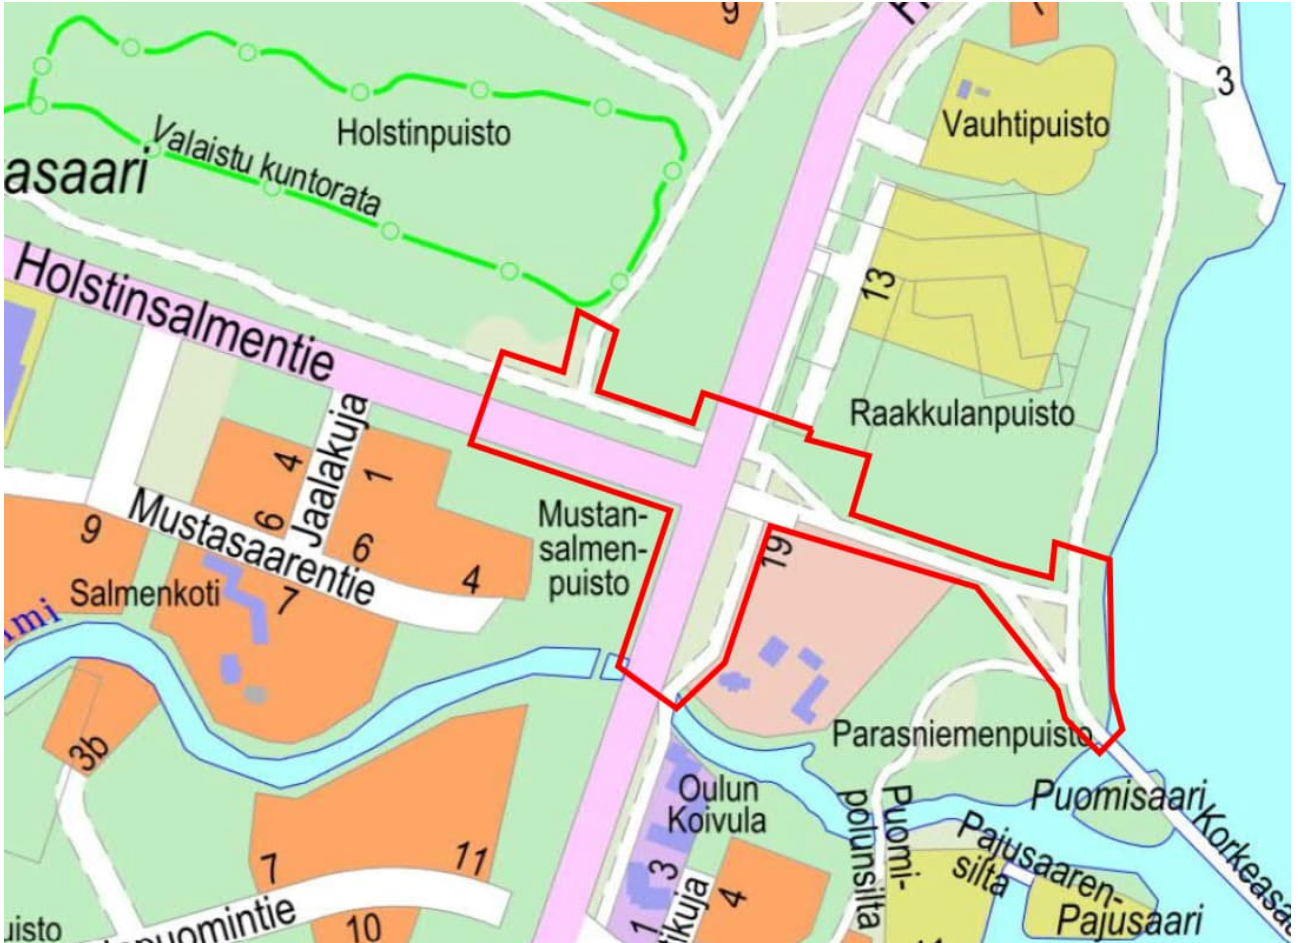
9
3
Holstinpuisto
Vauhtipuisto
Valaistu kuntorata
asaari
Holstinsalmentie
13
Raakkulanpuisto
Jaalakuja
4
1
6
6
9
Mustasaarentie
Mustan-salmen-puisto
19
Salmenkoti
7
4
mi
3b
Parasniemenpuisto
Oulun Koivula
Puomi-polunsilta
Puomisaari
Korkeasa
Pajusaaren-silta
Pajusaari
7
11
3
1
kuja
4
uisto
puomintie
10